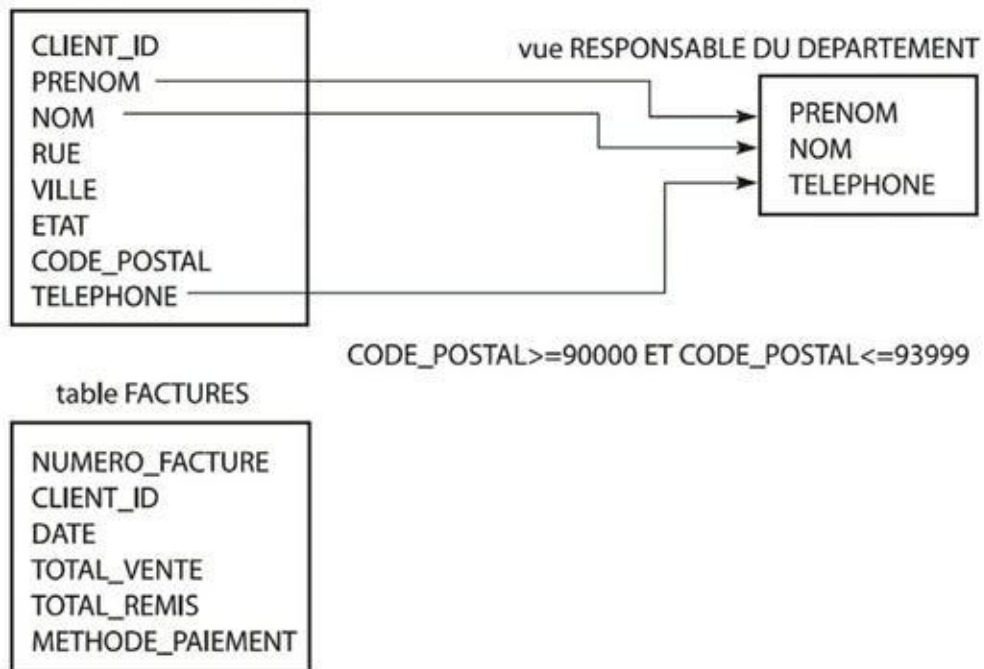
CLIENT_ID
PRENOM
NOM
RUE
VILLE
ETAT
CODE_POSTAL
TELEPHONE

vue RESPONSABLE DU DEPARTEMENT

PRENOM
NOM
TELEPHONE

CODE_POSTAL>=90000 ET CODE_POSTAL<=93999

table FACTURES

NUMERO_FACTURE
CLIENT_ID
DATE
TOTAL_VENTE
TOTAL_REMIS
METHODE_PAIEMENT